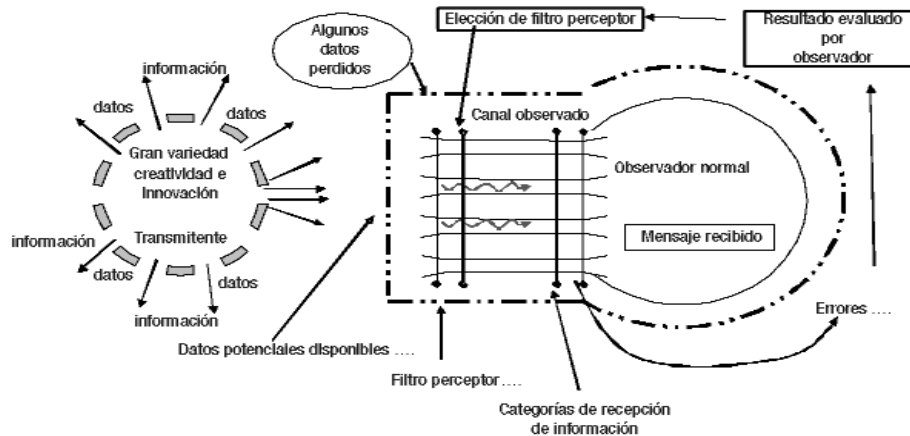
Algunos datos perdidos

Elección de filtro perceptor

Resultado evaluado por observador

información

datos

datos

Gran variedad creatividad e Innovación

Transmitente

información

datos

datos

información

Canal observado

Observador normal

Mensaje recibido

Errores ....

Datos potenciales disponibles ....

Filtro perceptor....

Categorías de recepción de información